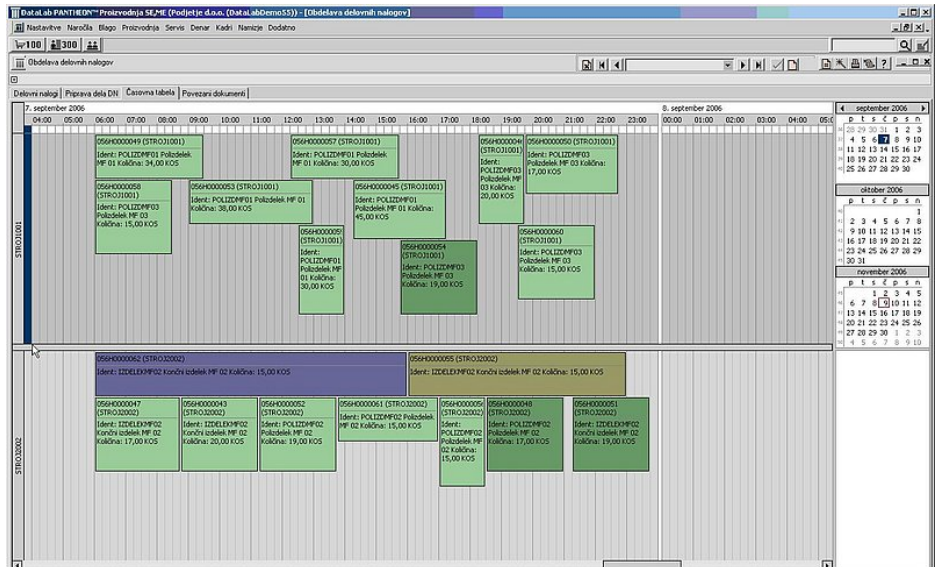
DataLab PANTHEON™ Proizvodnja SE,ME (Podjetje d.o.o. (DataLabDemo55)) - [Obdelava delovnih nalogov]

Nastavitve Naročila Blago Proizvodnja Servis Denar Kadri Namizje Dodatno

100 300

Obdelava delovnih nalogov

Delovni nalogi | Priprava dela DN | Časovna tabela | Povezani dokumenti

7. september 2006

04:00 05:00 06:00 07:00 08:00 09:00 10:00 11:00 12:00 13:00 14:00 15:00 16:00 17:00 18:00 19:00 20:00 21:00 22:00 23:00

8. september 2006

00:00 01:00 02:00 03:00 04:00 05:0

STROJ1001

056H0000049 (STROJ1001) Ident: POLIZDMF01 Polizdelek MF 01 Količina: 34,00 KOS

056H0000057 (STROJ1001) Ident: POLIZDMF01 Polizdelek MF 01 Količina: 30,00 KOS

056H000004 (STROJ1001) Ident: POLIZDMF03 Polizdelek MF 03 Količina: 20,00 KOS

056H0000050 (STROJ1001) Ident: POLIZDMF03 Polizdelek MF 03 Količina: 17,00 KOS

056H0000058 (STROJ1001) Ident: POLIZDMF03 Polizdelek MF 03 Količina: 15,00 KOS

056H0000053 (STROJ1001) Ident: POLIZDMF01 Polizdelek MF 01 Količina: 38,00 KOS

056H0000045 (STROJ1001) Ident: POLIZDMF01 Polizdelek MF 01 Količina: 45,00 KOS

056H000005 (STROJ1001) Ident: POLIZDMF01 Polizdelek MF 01 Količina: 30,00 KOS

056H0000054 (STROJ1001) Ident: POLIZDMF03 Polizdelek MF 03 Količina: 19,00 KOS

056H0000060 (STROJ1001) Ident: POLIZDMF03 Polizdelek MF 03 Količina: 15,00 KOS

STROJ2002

056H0000062 (STROJ2002) Ident: IZDELEKMF02 Končni izdelek MF 02 Količina: 15,00 KOS

056H0000055 (STROJ2002) Ident: IZDELEKMF02 Končni izdelek MF 02 Količina: 15,00 KOS

056H0000047 (STROJ2002) Ident: IZDELEKMF02 Končni izdelek MF 02 Količina: 17,00 KOS

056H0000043 (STROJ2002) Ident: IZDELEKMF02 Končni izdelek MF 02 Količina: 20,00 KOS

056H0000052 (STROJ2002) Ident: POLIZDMF02 Polizdelek MF 02 Količina: 19,00 KOS

056H0000061 (STROJ2002) Ident: POLIZDMF02 Polizdelek MF 02 Količina: 15,00 KOS

056H000005 (STROJ2002) Ident: POLIZDMF02 Polizdelek MF 02 Količina: 15,00 KOS

056H0000048 (STROJ2002) Ident: POLIZDMF02 Polizdelek MF 02 Količina: 17,00 KOS

056H0000051 (STROJ2002) Ident: IZDELEKMF02 Končni izdelek MF 02 Količina: 19,00 KOS

september 2006
p t s č p s n
28 29 30 31 1 2 3
4 5 6 7 8 9 10
11 12 13 14 15 16 17
18 19 20 21 22 23 24
25 26 27 28 29 30

oktober 2006
p t s č p s n
1
2 3 4 5 6 7 8
9 10 11 12 13 14 15
16 17 18 19 20 21 22
23 24 25 26 27 28 29
30 31

november 2006
p t s č p s n
1 2 3 4 5
6 7 8 9 10 11 12
13 14 15 16 17 18 19
20 21 22 23 24 25 26
27 28 29 30 1 2 3
4 5 6 7 8 9 10